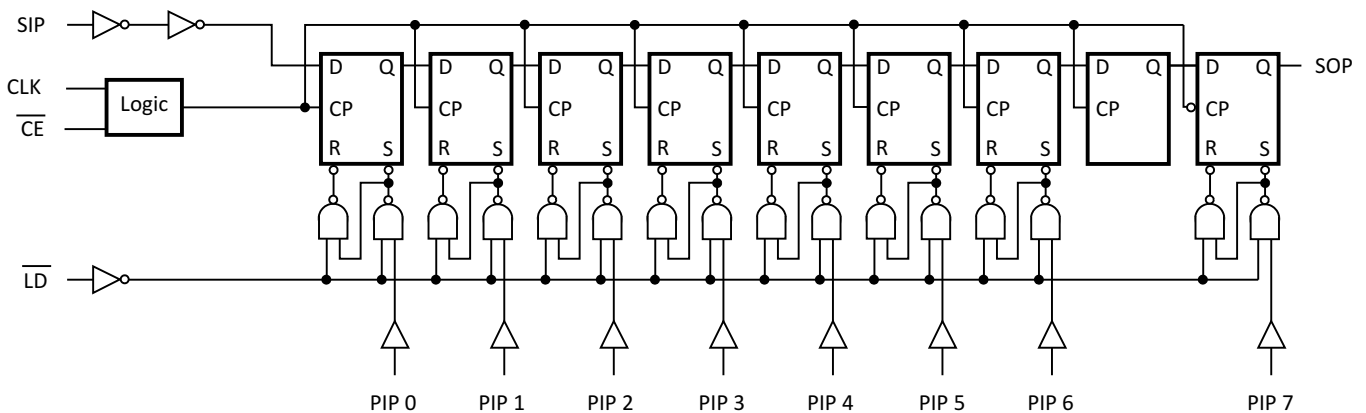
SIP

CLK

$\overline{CE}$

Logic

D Q
CP
R S

D Q
CP
R S

D Q
CP
R S

D Q
CP
R S

D Q
CP
R S

D Q
CP
R S

D Q
CP
R S

D Q
CP

D Q
CP
R S

SOP

$\overline{LD}$

PIP 0 PIP 1 PIP 2 PIP 3 PIP 4 PIP 5 PIP 6 PIP 7